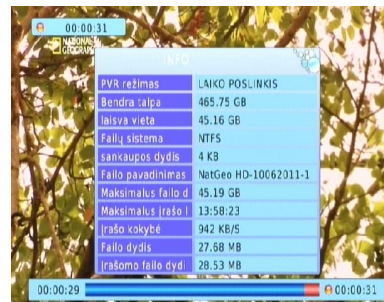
00:00:31

NATIONAL GEOGRAPHIC

INFO

| PVR režimas | LAIKO POSLINKIS |
|---|---|
| Bendra talpa | 465.75 GB |
| laisva vieta | 45.16 GB |
| Failų sistema | NTFS |
| sankaupos dydis | 4 KB |
| Failo pavadinimas | NatGeo HD-10062011-1 |
| Maksimalus failo d | 45.19 GB |
| Maksimalus įrašo l | 13:58:23 |
| įrašo kokybė | 942 KB/S |
| Failo dydis | 27.68 MB |
| įrašomo failo dydi | 28.53 MB |

00:00:29

00:00:31